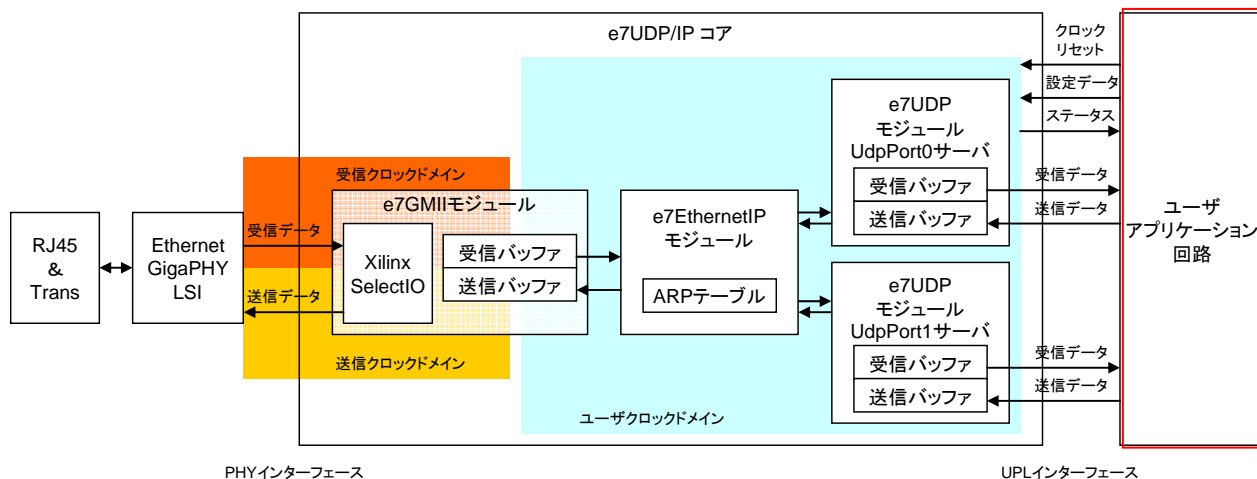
e7UDP/IP コア

クロック
リセット

設定データ

ステータス

受信クロックドメイン

e7GMIIモジュール

RJ45
&
Trans

Ethernet
GigaPHY
LSI

受信データ

送信データ

Xilinx
SelectIO

受信バッファ

送信バッファ

送信クロックドメイン

e7EthernetIP
モジュール

ARPテーブル

e7UDP
モジュール
UdpPort0サーバ

受信バッファ

送信バッファ

受信データ

送信データ

e7UDP
モジュール
UdpPort1サーバ

受信バッファ

送信バッファ

受信データ

送信データ

ユーザ
アプリケーション
回路

ユーザクロックドメイン

PHYインターフェース

UPLインターフェース